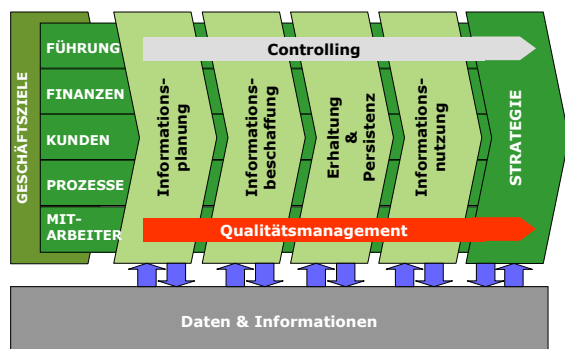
GESCHÄFTSZIELE

FÜHRUNG

FINANZEN

KUNDEN

PROZESSE

MITARBEITER

Controlling

Informationsplanung

Informationsbeschaffung

Erhaltung & Persistenz

Informationsnutzung

STRATEGIE

Qualitätsmanagement

Daten & Informationen